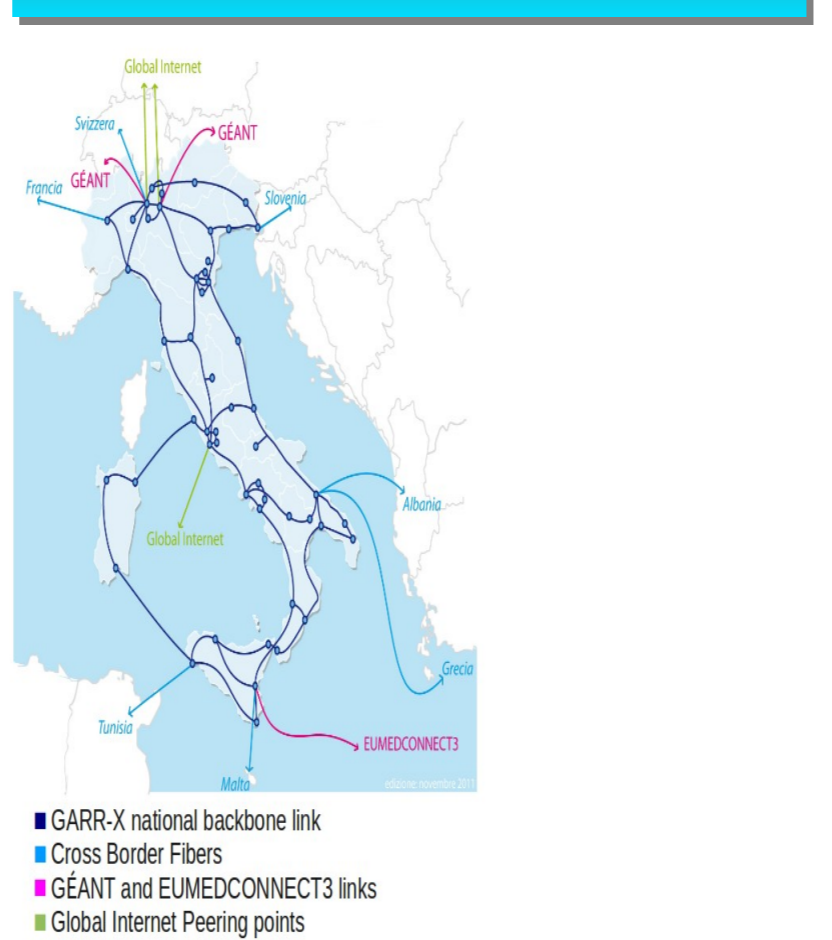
Global Internet
Svizzera
GÉANT
GÉANT
Francia
Slovenia
Albania
Global Internet
Grecia
Tunisia
EUMEDCONNECT3
Malta
edizione: novembre 2011

GARR-X national backbone link
Cross Border Fibers
GÉANT and EUMEDCONNECT3 links
Global Internet Peering points